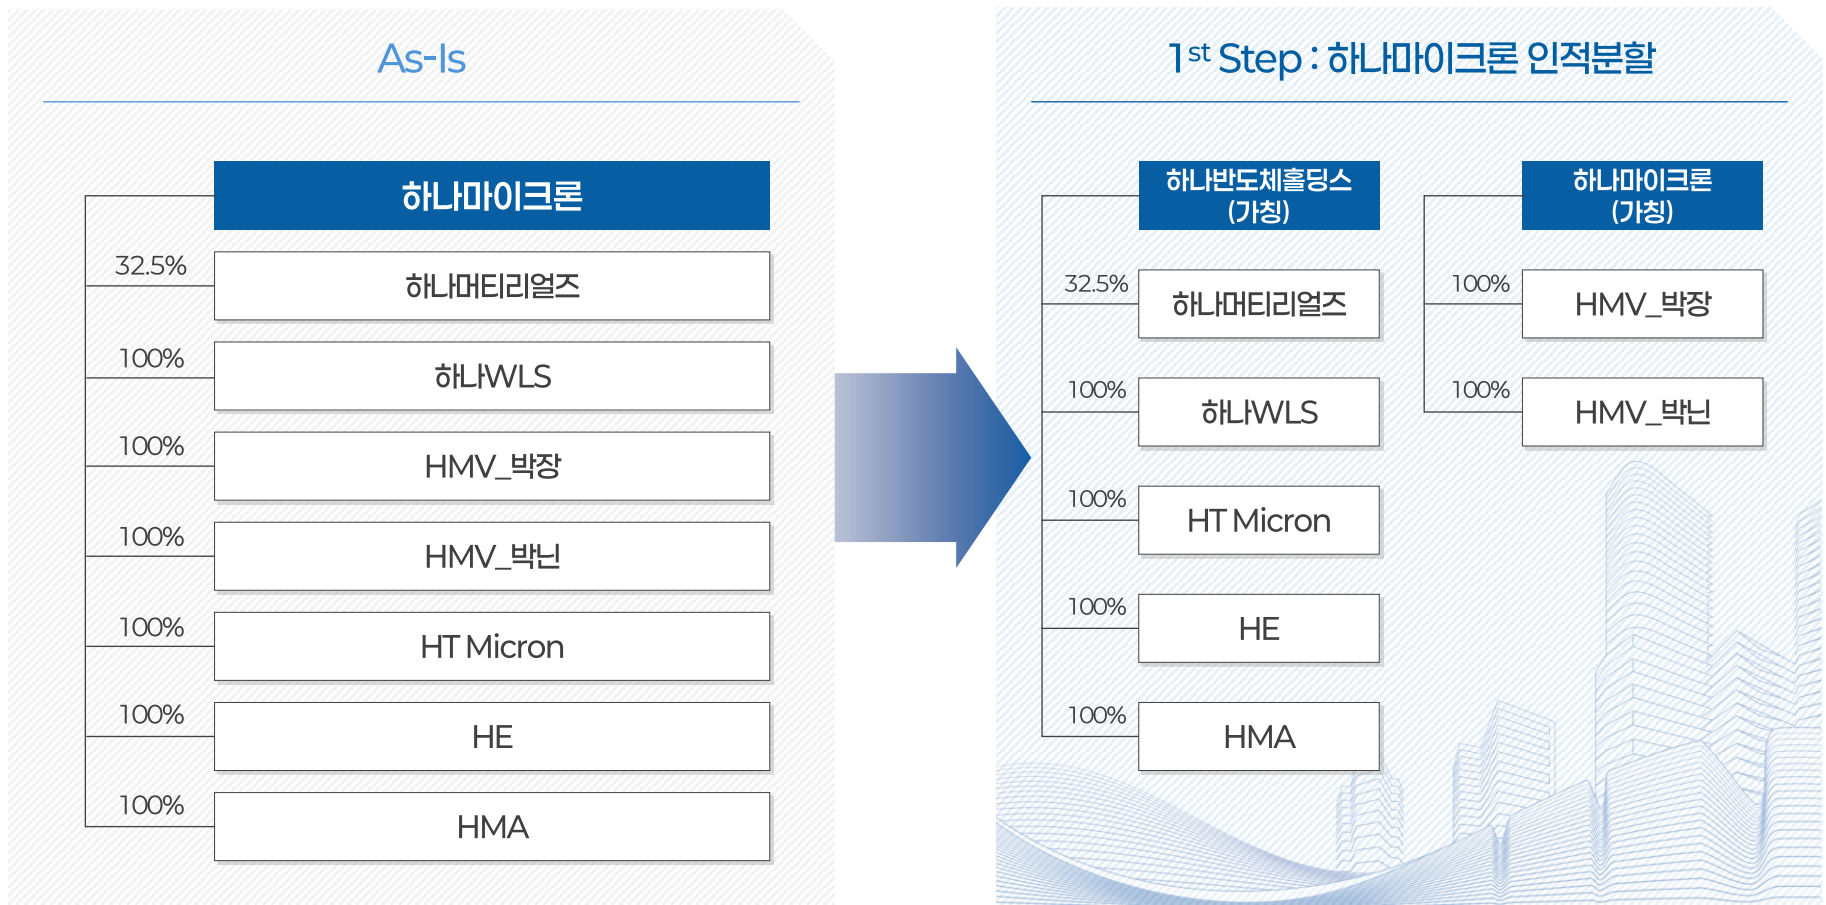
As-Is

하나마이크론

32.5% 하나머티리얼즈

100% 하나WLS

100% HMV_박장

100% HMV_박닌

100% HT Micron

100% HE

100% HMA

1st Step : 하나마이크론 인적분할

하나반도체홀딩스 (가칭)

32.5% 하나머티리얼즈

100% 하나WLS

100% HT Micron

100% HE

100% HMA

하나마이크론 (가칭)

100% HMV_박장

100% HMV_박닌